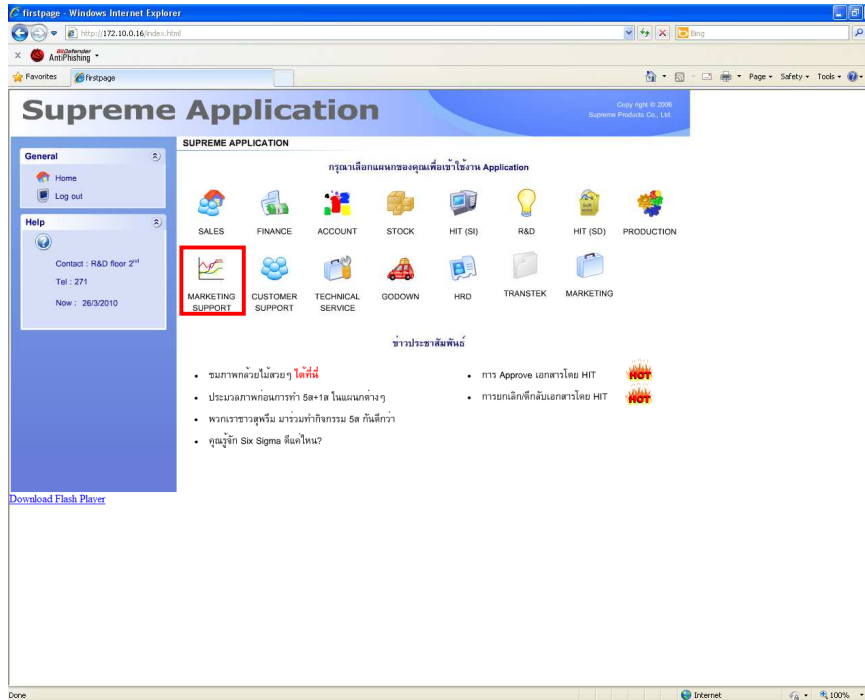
firstpage - Windows Internet Explorer

http://172.10.0.16/index.html

Bing

BitDefender AntiPhishing

Favorites firstpage

Page • Safety • Tools •

Supreme Application

Copy right © 2006 Supreme Products Co., Ltd.

General

Home

Log out

Help

Contact : R&D floor 2$^{nd}$

Tel : 271

Now : 26/3/2010

SUPREME APPLICATION

กรุณาเลือกแผนกของคุณเพื่อเข้าใช้งาน Application

SALES FINANCE ACCOUNT STOCK HIT (SI) R&D HIT (SD) PRODUCTION

MARKETING SUPPORT CUSTOMER SUPPORT TECHNICAL SERVICE GODOWN HRD TRANSTEK MARKETING

ข่าวประชาสัมพันธ์

• ชมภาพกล้วยไม้สวยๆ ได้ที่นี่

• ประมวลภาพก่อนการทำ 5ส+1ส ในแผนกต่างๆ

• พวกเราชาวสุพรีม มาร่วมทำกิจกรรม 5ส กันดีกว่า

• คุณรู้จัก Six Sigma ดีแค่ไหน?

• การ Approve เอกสารโดย HIT HOT

• การยกเลิกดึงกลับเอกสารโดย HIT HOT

Download Flash Player

Done

Internet

100%